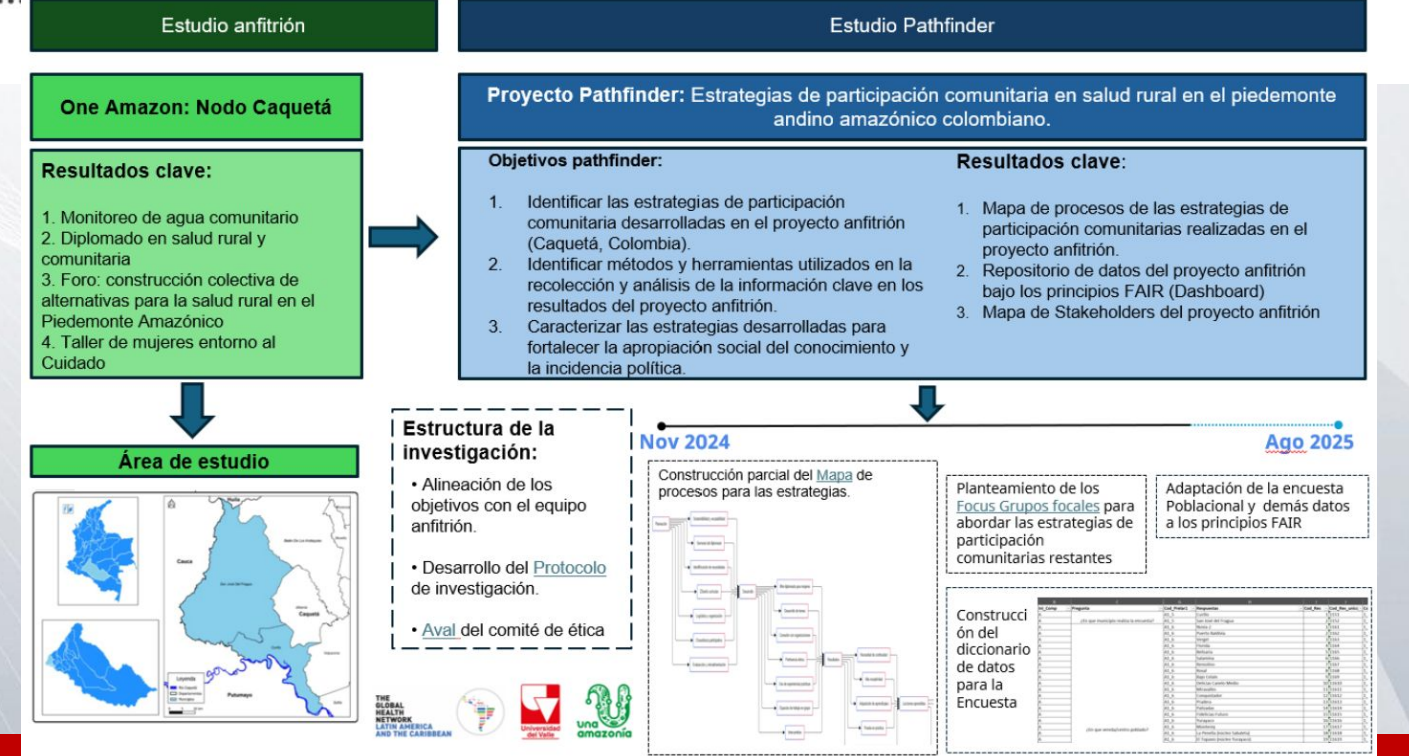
Estudio anfitrión

Estudio Pathfinder

One Amazon: Nodo Caquetá

Proyecto Pathfinder: Estrategias de participación comunitaria en salud rural en el piedemonte andino amazónico colombiano.

Resultados clave:

1. Monitoreo de agua comunitario
2. Diplomado en salud rural y comunitaria
3. Foro: construcción colectiva de alternativas para la salud rural en el Piedemonte Amazónico
4. Taller de mujeres entorno al Cuidado

Objetivos pathfinder:

1. Identificar las estrategias de participación comunitaria desarrolladas en el proyecto anfitrión (Caquetá, Colombia).
2. Identificar métodos y herramientas utilizados en la recolección y análisis de la información clave en los resultados del proyecto anfitrión.
3. Caracterizar las estrategias desarrolladas para fortalecer la apropiación social del conocimiento y la incidencia política.

Resultados clave:

1. Mapa de procesos de las estrategias de participación comunitarias realizadas en el proyecto anfitrión.
2. Repositorio de datos del proyecto anfitrión bajo los principios FAIR (Dashboard)
3. Mapa de Stakeholders del proyecto anfitrión

Área de estudio

Cauca
Caquetá
Putumayo
Leyenda

Estructura de la investigación:

• Alineación de los objetivos con el equipo anfitrión.

• Desarrollo del Protocolo de investigación.

• Aval del comité de ética

Nov 2024

Ago 2025

Construcción parcial del Mapa de procesos para las estrategias.

Planteamiento de los Focus Grupos focales para abordar las estrategias de participación comunitarias restantes

Adaptación de la encuesta Poblacional y demás datos a los principios FAIR

Construcción del diccionario de datos para la Encuesta

THE GLOBAL HEALTH NETWORK LATIN AMERICA AND THE CARIBBEAN

Universidad del Valle

una amazonía